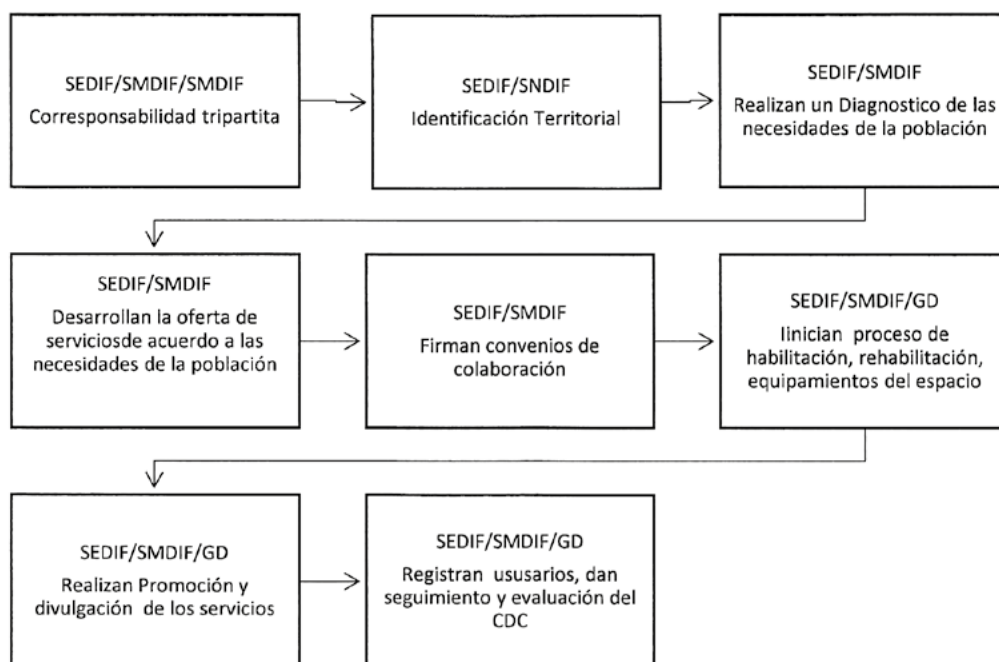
SEDIF/SMDIF/SMDIF
Corresponsabilidad tripartita

SEDIF/SNDIF
Identificación Territorial

SEDIF/SMDIF
Realizan un Diagnostico de las necesidades de la población

SEDIF/SMDIF
Desarrollan la oferta de serviciosde acuerdo a las necesidades de la población

SEDIF/SMDIF
Firman convenios de colaboración

SEDIF/SMDIF/GD
Iinician proceso de habilitación, rehabilitación, equipamientos del espacio

SEDIF/SMDIF/GD
Realizan Promoción y divulgación de los servicios

SEDIF/SMDIF/GD
Registran ususarios, dan seguimiento y evaluación del CDC